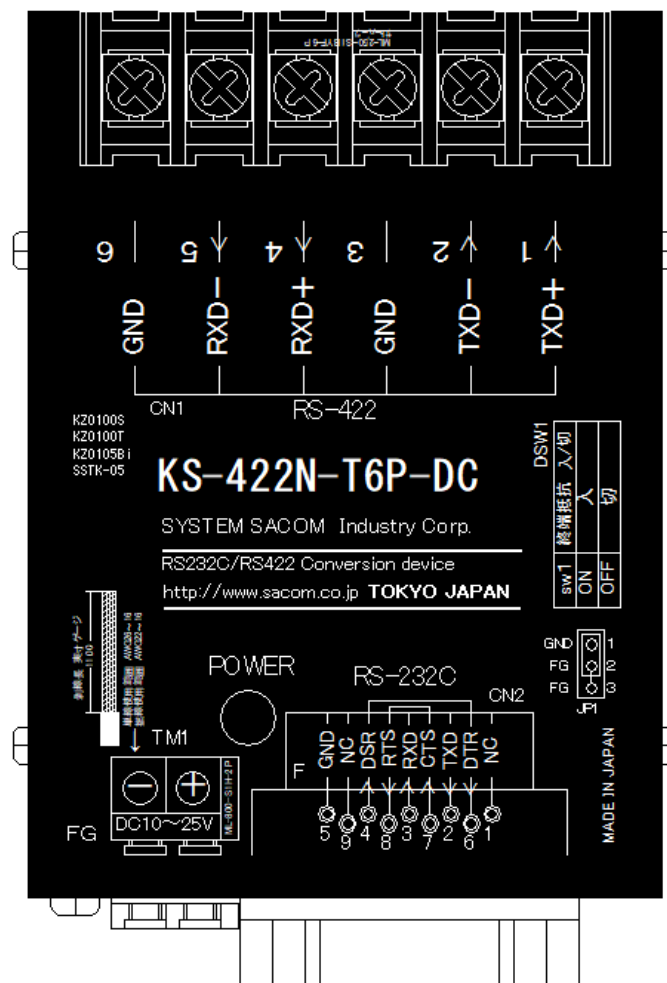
ML-800-S1BYF-6P

6
5
4
3
2
1

GND
RXD−
RXD+
GND
TXD−
TXD+

CN1
RS−422

KZ0100S
KZ0100T
KZ0105Bi
SSTK-05

KS-422N-T6P-DC

SYSTEM SACOM Industry Corp.

RS232C/RS422 Conversion device
http://www.sacom.co.jp TOKYO JAPAN

DSW1
| sw1 | 終端抵抗 入/切 |
|---|---|
| ON | 入 |
| OFF | 切 |

GND 1
FG 2
FG 3
JP1

剥線長 / 芯線ゲージ
11.00
単線使用 / 撚線使用
AWG26〜16
AWG22〜16

POWER

RS−232C
CN2

TM1

GND
NC
DSR
RTS
RXD
CTS
TXD
DTR
NC

F

5 9 4 8 3 7 2 6 1

DC10〜25V
ML-800-S1H-2P

FG

MADE IN JAPAN